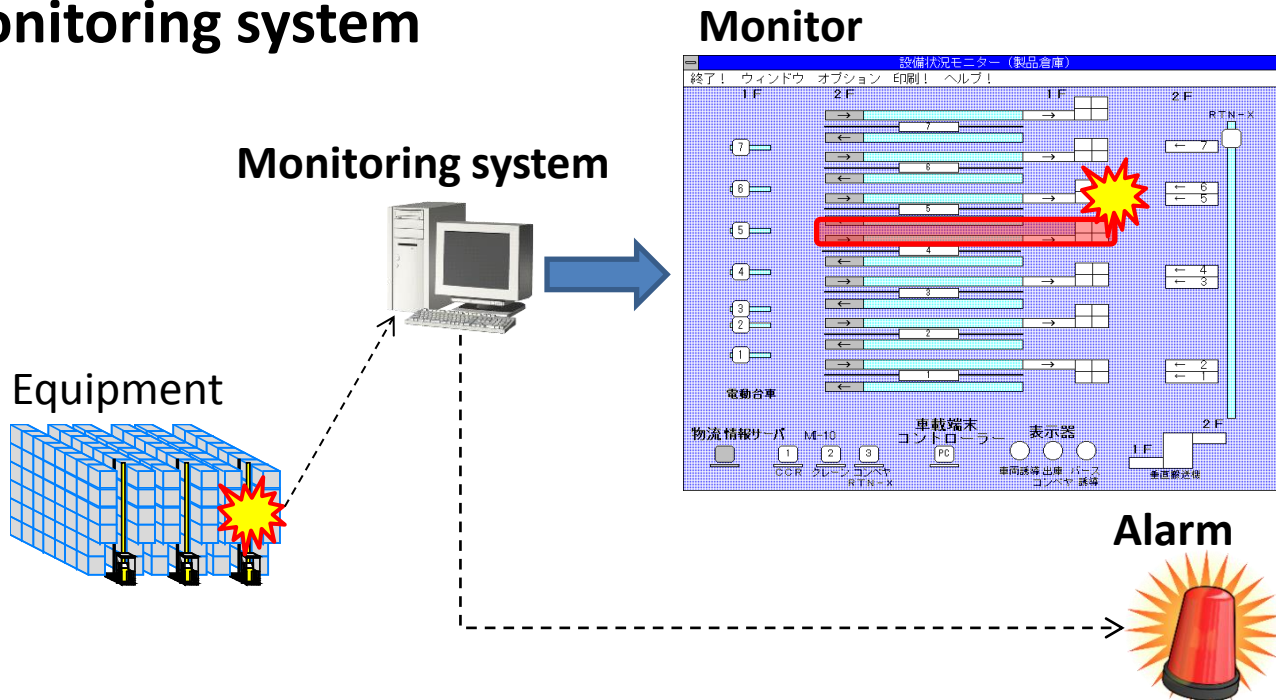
onitoring system

Monitor

設備状況モニター（製品倉庫）

終了！ ウィンドウ オプション 印刷！ ヘルプ！

1F 2F 1F 2F

RTN-X

7 6 5 4 3 2 1

7 6 5 4 3 2 1

← 7
← 6
← 5
← 4
← 3
← 2
← 1

電動台車

物流情報サーバ MI-10

1 2 3
CCR クレーン コンベヤ
RTN-X

車載端末 コントローラー
PC

表示器
車両誘導 出庫 バース
コンベヤ 誘導

2F
1F
垂直搬送機

Monitoring system

Equipment

Alarm